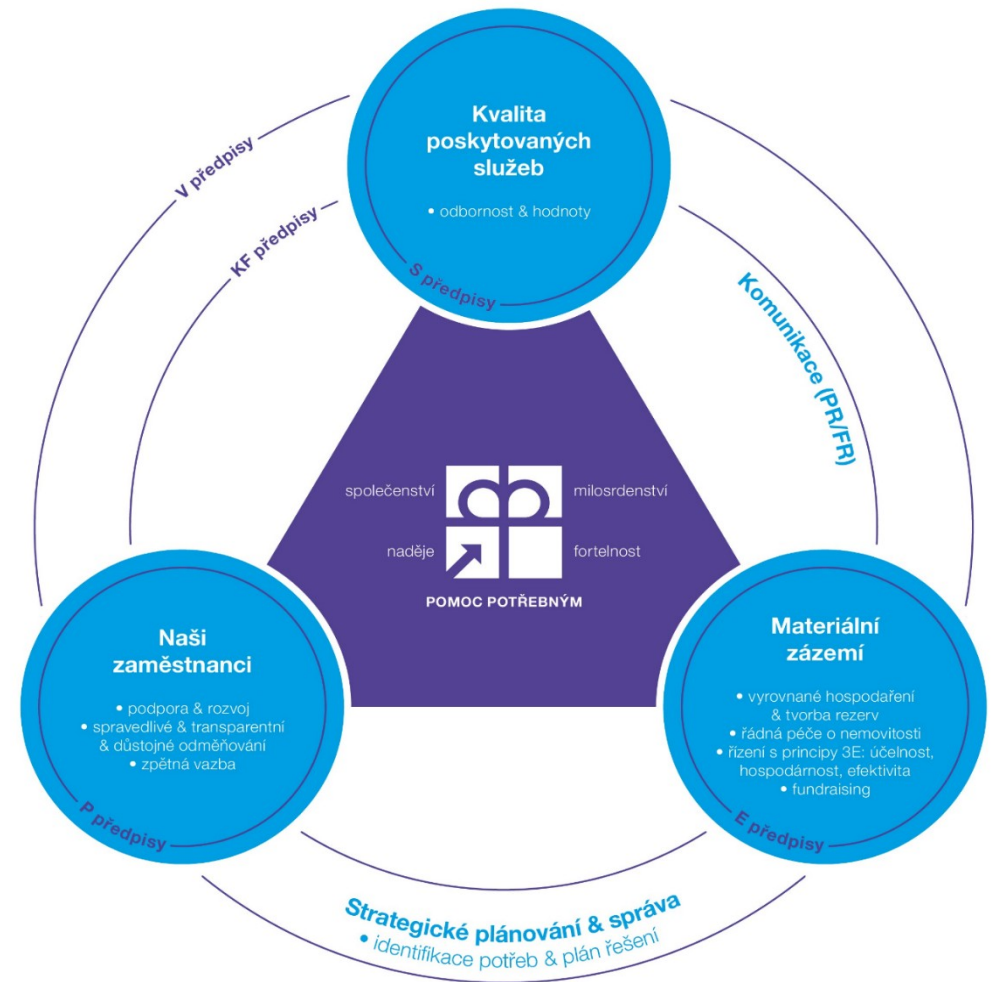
V předpisy

KF předpisy

Kvalita poskytovaných služeb

• odbornost & hodnoty

S předpisy

Komunikace (PR/FR)

společenství

milosrdenství

naděje

fortelnost

POMOC POTŘEBNÝM

Naši zaměstnanci

• podpora & rozvoj
• spravedlivé & transparentní & důstojné odměňování
• zpětná vazba

P předpisy

Materiální zázemí

• vyrovnané hospodaření & tvorba rezerv
• řádná péče o nemovitosti
• řízení s principy 3E: účelnost, hospodárnost, efektivita
• fundraising

E předpisy

Strategické plánování & správa

• identifikace potřeb & plán řešení